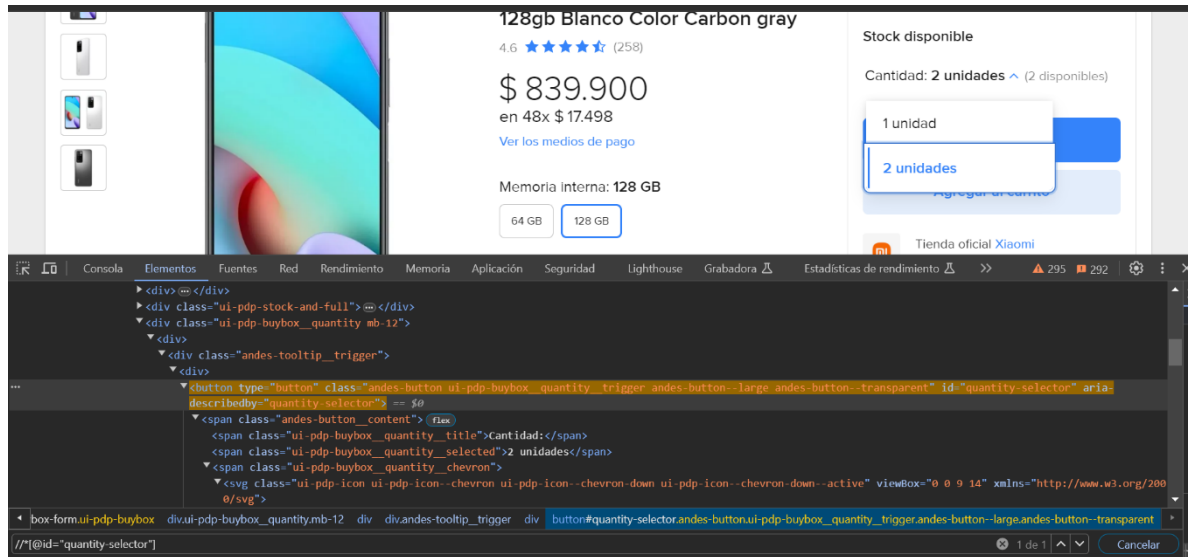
128gb Blanco Color Carbon gray

4.6 (258)

$ 839.900

en 48x $ 17.498

Ver los medios de pago

Memoria interna: 128 GB

64 GB

128 GB

Stock disponible

Cantidad: 2 unidades (2 disponibles)

1 unidad

2 unidades

Agregar al carrito

Tienda oficial Xiaomi

Consola Elementos Fuentes Red Rendimiento Memoria Aplicación Seguridad Lighthouse Grabadora Estadísticas de rendimiento 295 292

▶<div> ⋯ </div>
▶<div class="ui-pdp-stock-and-full"> ⋯ </div>
▼<div class="ui-pdp-buybox__quantity mb-12">
▼<div>
▼<div class="andes-tooltip__trigger">
▼<div>
▼<button type="button" class="andes-button ui-pdp-buybox__quantity__trigger andes-button--large andes-button--transparent" id="quantity-selector" aria-describedby="quantity-selector"> == $0
▼<span class="andes-button__content"> flex
<span class="ui-pdp-buybox__quantity__title">Cantidad:</span>
<span class="ui-pdp-buybox__quantity__selected">2 unidades</span>
▼<span class="ui-pdp-buybox__quantity__chevron">
▼<svg class="ui-pdp-icon ui-pdp-icon--chevron ui-pdp-icon--chevron-down ui-pdp-icon--chevron-down--active" viewBox="0 0 9 14" xmlns="http://www.w3.org/2000/svg">

box-form.ui-pdp-buybox div.ui-pdp-buybox__quantity.mb-12 div div.andes-tooltip__trigger div button#quantity-selector.andes-button.ui-pdp-buybox__quantity__trigger.andes-button--large.andes-button--transparent

//*[@id="quantity-selector"] 1 de 1 Cancelar